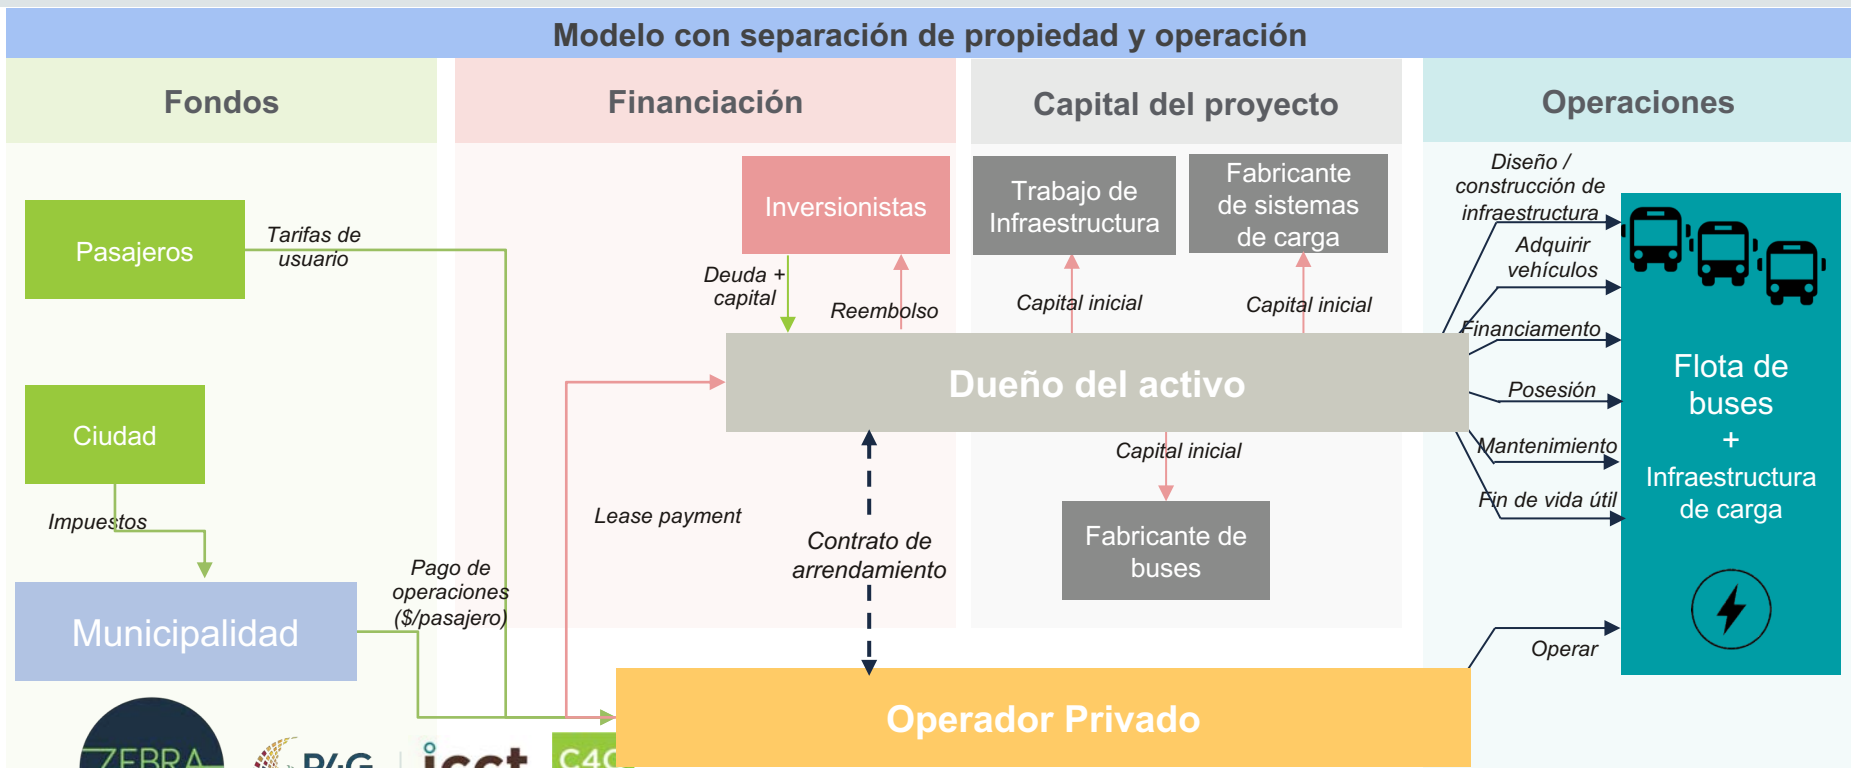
Modelo con separación de propiedad y operación

Fondos

Financiación

Capital del proyecto

Operaciones

Pasajeros

Tarifas de usuario

Ciudad

Impuestos

Municipalidad

Pago de operaciones ($/pasajero)

Inversionistas

Deuda + capital

Reembolso

Lease payment

Contrato de arrendamiento

Trabajo de Infraestructura

Fabricante de sistemas de carga

Capital inicial

Capital inicial

Dueño del activo

Capital inicial

Fabricante de buses

Operador Privado

Diseño / construcción de infraestructura

Adquirir vehículos

Financiamento

Posesión

Mantenimiento

Fin de vida útil

Operar

Flota de buses + Infraestructura de carga

ZEBRA

P4G

icct

C40